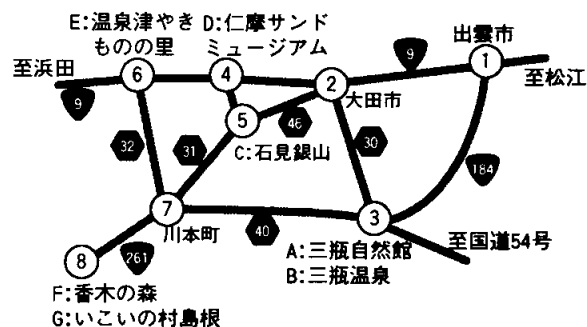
E:温泉津やきものの里

D:仁摩サンドミュージアム

出雲市

至浜田

6

4

9

1

至松江

2

大田市

9

5

46

32

31

C:石見銀山

30

184

7

川本町

40

3

8

261

A:三瓶自然館

B:三瓶温泉

至国道54号

F:香木の森

G:いこいの村島根